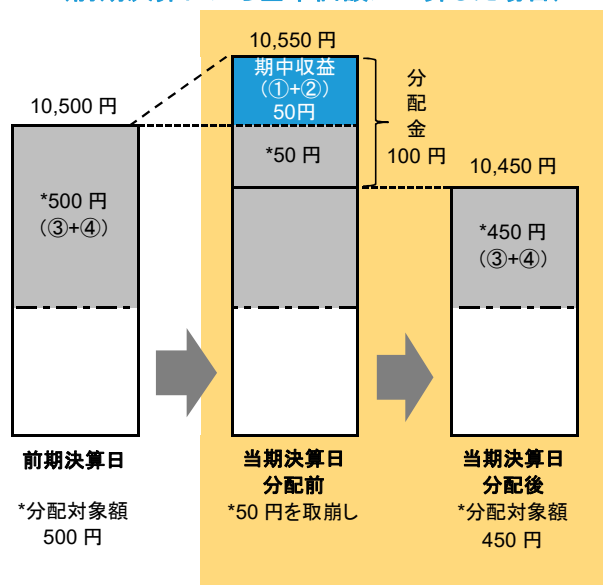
10,550 円

期中収益
(①+②)
50円

分
配
金
100 円

10,500 円

*50 円

10,450 円

*500 円
(③+④)

*450 円
(③+④)

前期決算日

*分配対象額
500 円

当期決算日
分配前
*50 円を取崩し

当期決算日
分配後
*分配対象額
450 円